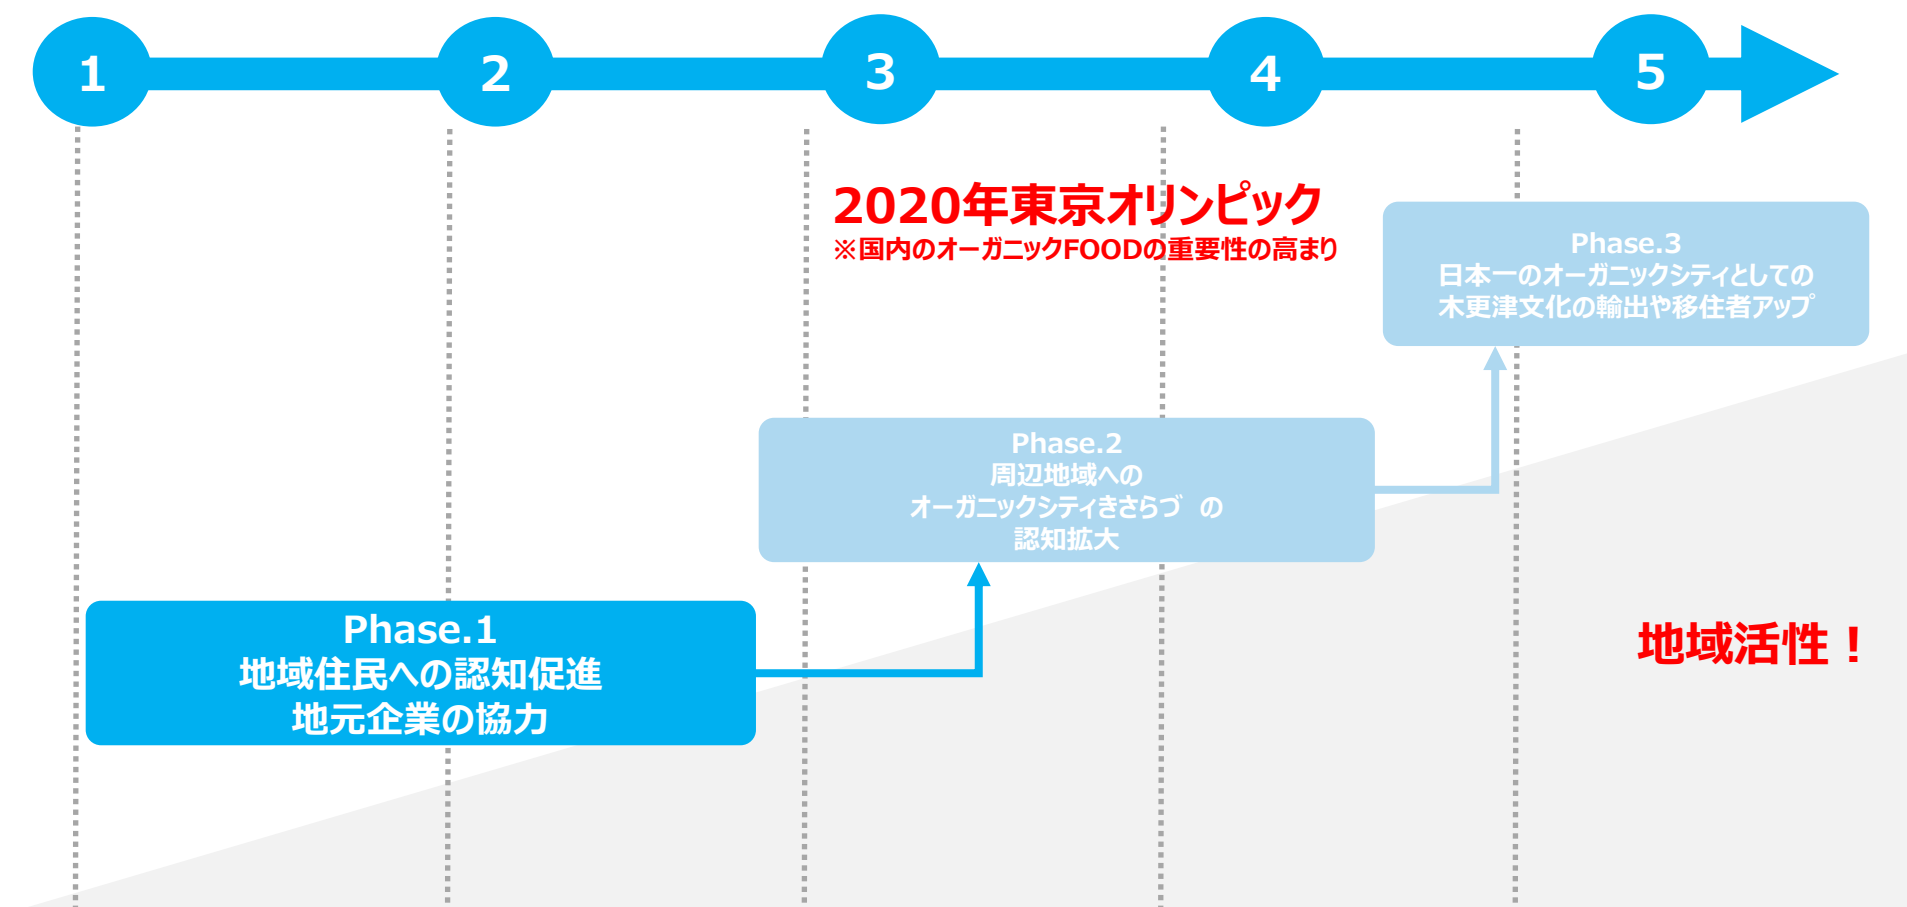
1 2 3 4 5

2020年東京オリンピック
※国内のオーガニックFOODの重要性の高まり

Phase.3
日本一のオーガニックシティとしての
木更津文化の輸出や移住者アップ

Phase.2
周辺地域への
オーガニックシティきさらづ の
認知拡大

Phase.1
地域住民への認知促進
地元企業の協力

地域活性！